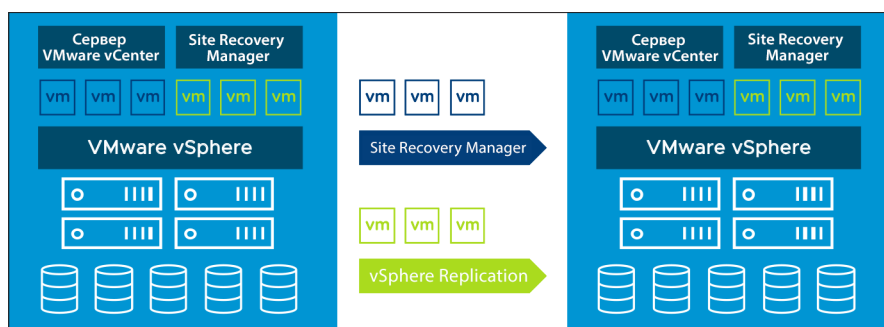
Сервер VMware vCenter

Site Recovery Manager

vm vm vm vm vm vm

VMware vSphere

vm vm vm

Site Recovery Manager

vm vm vm

vSphere Replication

Сервер VMware vCenter

Site Recovery Manager

vm vm vm vm vm vm

VMware vSphere